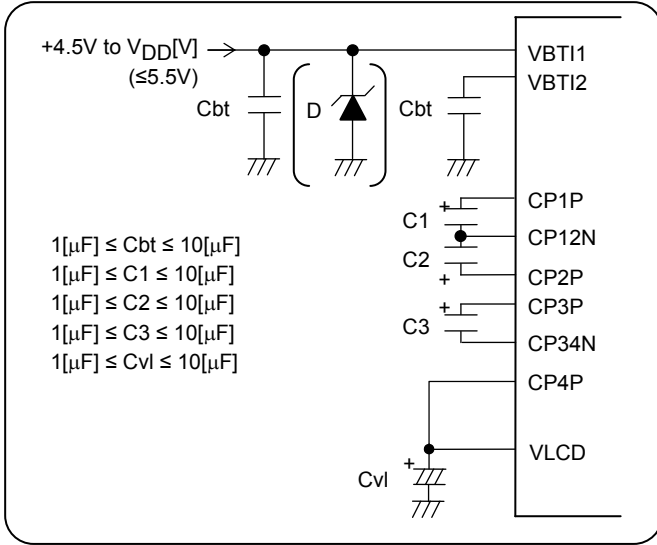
+4.5V to $V_{DD}$[V]
(≤5.5V)

Cbt

D

Cbt

VBTI1

VBTI2

CP1P

C1

CP12N

C2

CP2P

CP3P

C3

CP34N

CP4P

VLCD

Cvl

+

+

+

+

1[μF] ≤ Cbt ≤ 10[μF]
1[μF] ≤ C1 ≤ 10[μF]
1[μF] ≤ C2 ≤ 10[μF]
1[μF] ≤ C3 ≤ 10[μF]
1[μF] ≤ Cvl ≤ 10[μF]